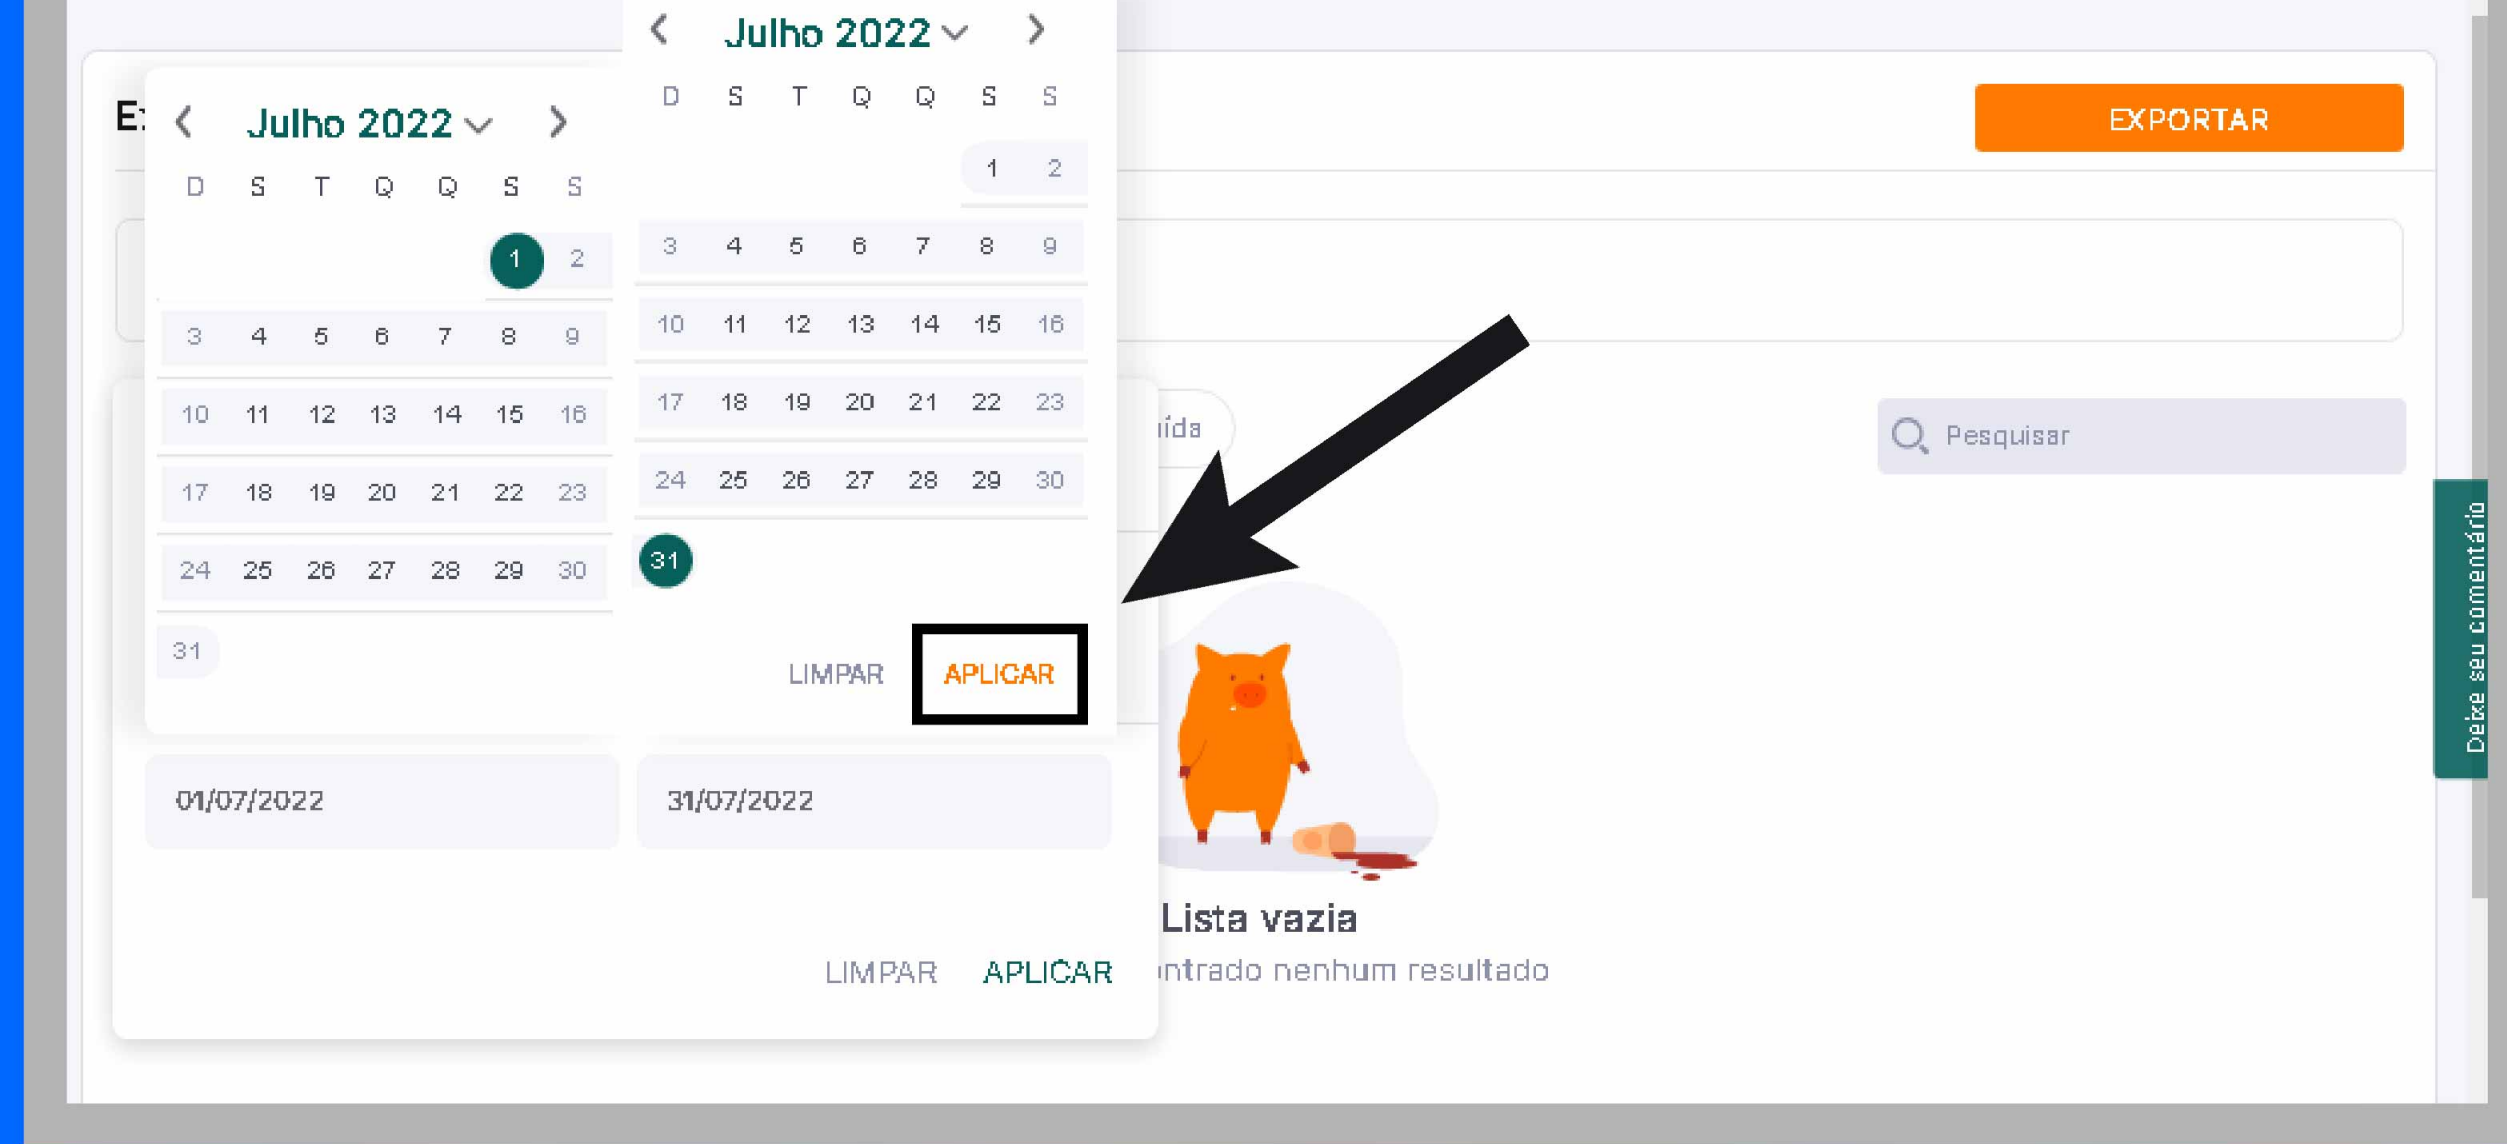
E

Julho 2022

| D | S | T | Q | Q | S | S |
|---|---|---|---|---|---|---|
| | | | | | 1 | 2 |
| 3 | 4 | 5 | 6 | 7 | 8 | 9 |
| 10 | 11 | 12 | 13 | 14 | 15 | 16 |
| 17 | 18 | 19 | 20 | 21 | 22 | 23 |
| 24 | 25 | 26 | 27 | 28 | 29 | 30 |
| 31 | | | | | | |

Julho 2022

| D | S | T | Q | Q | S | S |
|---|---|---|---|---|---|---|
| | | | | | 1 | 2 |
| 3 | 4 | 5 | 6 | 7 | 8 | 9 |
| 10 | 11 | 12 | 13 | 14 | 15 | 16 |
| 17 | 18 | 19 | 20 | 21 | 22 | 23 |
| 24 | 25 | 26 | 27 | 28 | 29 | 30 |
| 31 | | | | | | |

LIMPAR APLICAR

01/07/2022

31/07/2022

LIMPAR APLICAR

EXPORTAR

ída

Pesquisar

Lista vazia

ntrado nenhum resultado

Deixe seu comentário